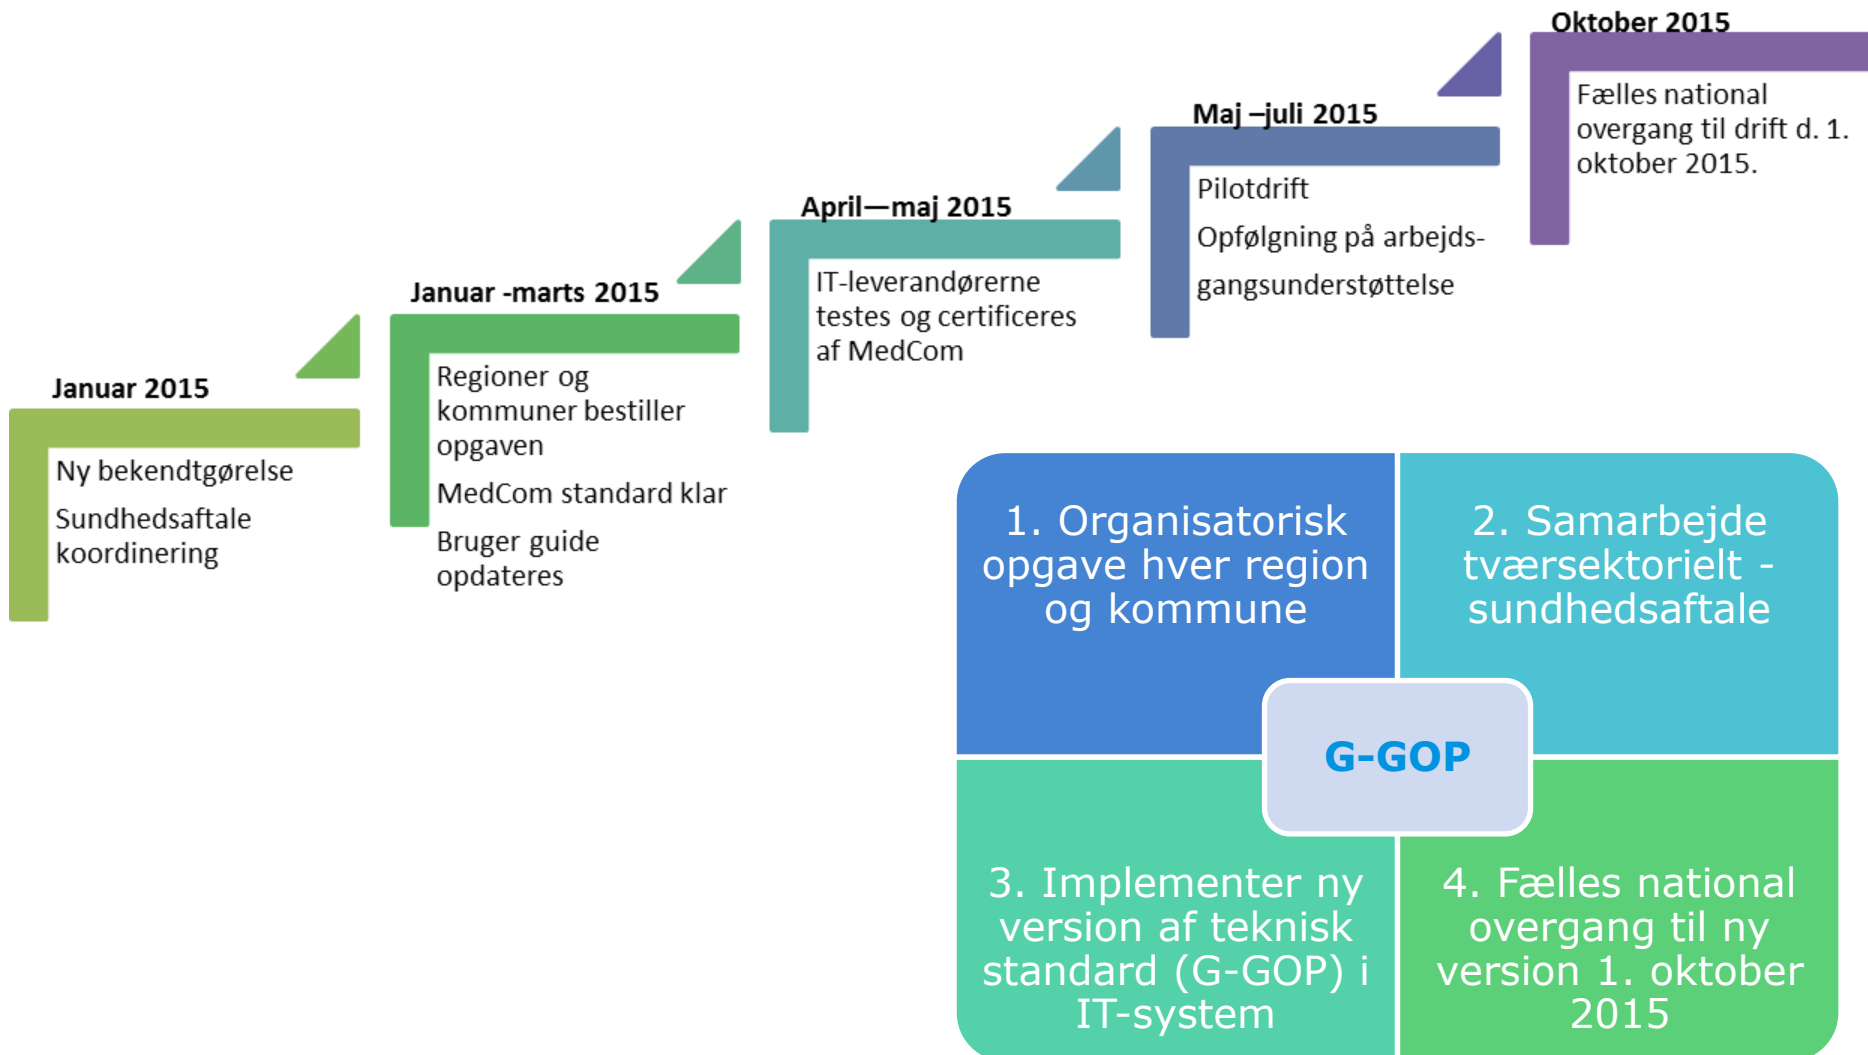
Januar 2015

Ny bekendtgørelse

Sundhedsaftale koordinering

Januar -marts 2015

Regioner og kommuner bestiller opgaven

MedCom standard klar

Bruger guide opdateres

April—maj 2015

IT-leverandørerne testes og certificeres af MedCom

Maj –juli 2015

Pilotdrift

Opfølgning på arbejdsgangsunderstøttelse

Oktober 2015

Fælles national overgang til drift d. 1. oktober 2015.

1. Organisatorisk opgave hver region og kommune

2. Samarbejde tværsektorielt - sundhedsaftale

G-GOP

3. Implementer ny version af teknisk standard (G-GOP) i IT-system

4. Fælles national overgang til ny version 1. oktober 2015